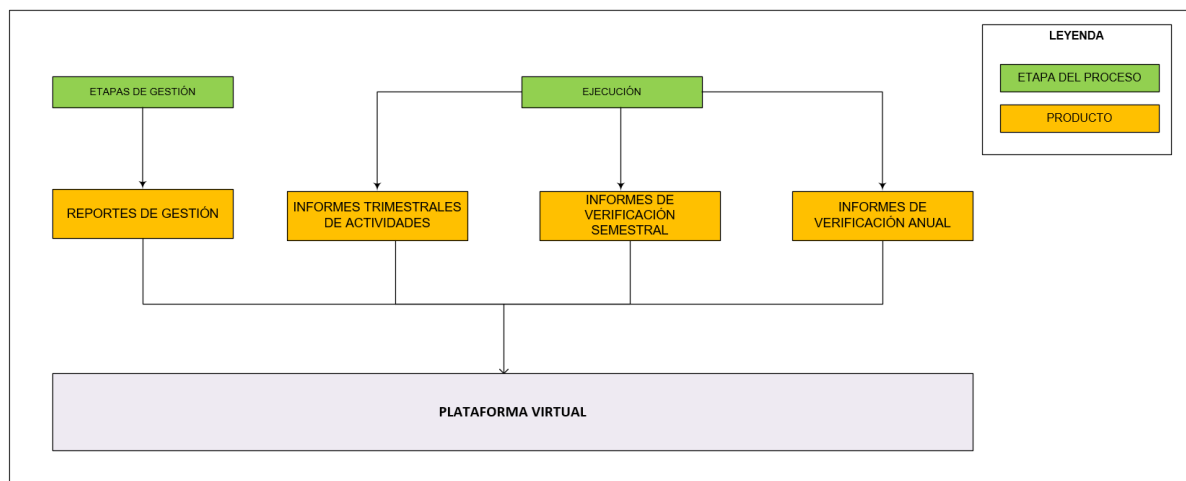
LEYENDA

ETAPA DEL PROCESO

PRODUCTO

ETAPAS DE GESTIÓN

EJECUCIÓN

REPORTES DE GESTIÓN

INFORMES TRIMESTRALES DE ACTIVIDADES

INFORMES DE VERIFICACIÓN SEMESTRAL

INFORMES DE VERIFICACIÓN ANUAL

PLATAFORMA VIRTUAL